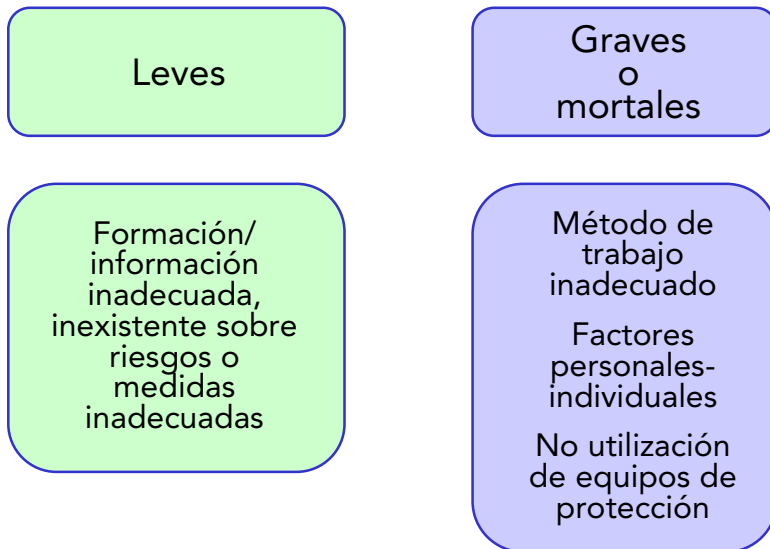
Leves

Graves o mortales

Formación/ información inadecuada, inexistente sobre riesgos o medidas inadecuadas

Método de trabajo inadecuado

Factores personales-individuales

No utilización de equipos de protección